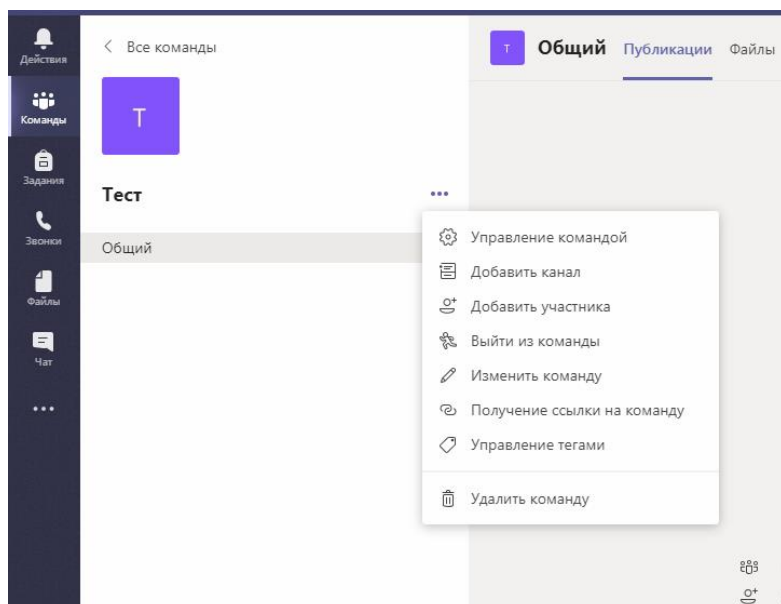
Действия
Команды
Задания
Звонки
Файлы
Чат
...

< Все команды

T

Тест ...

Общий

T Общий Публикации Файлы

Управление командой
Добавить канал
Добавить участника
Выйти из команды
Изменить команду
Получение ссылки на команду
Управление тегами
Удалить команду